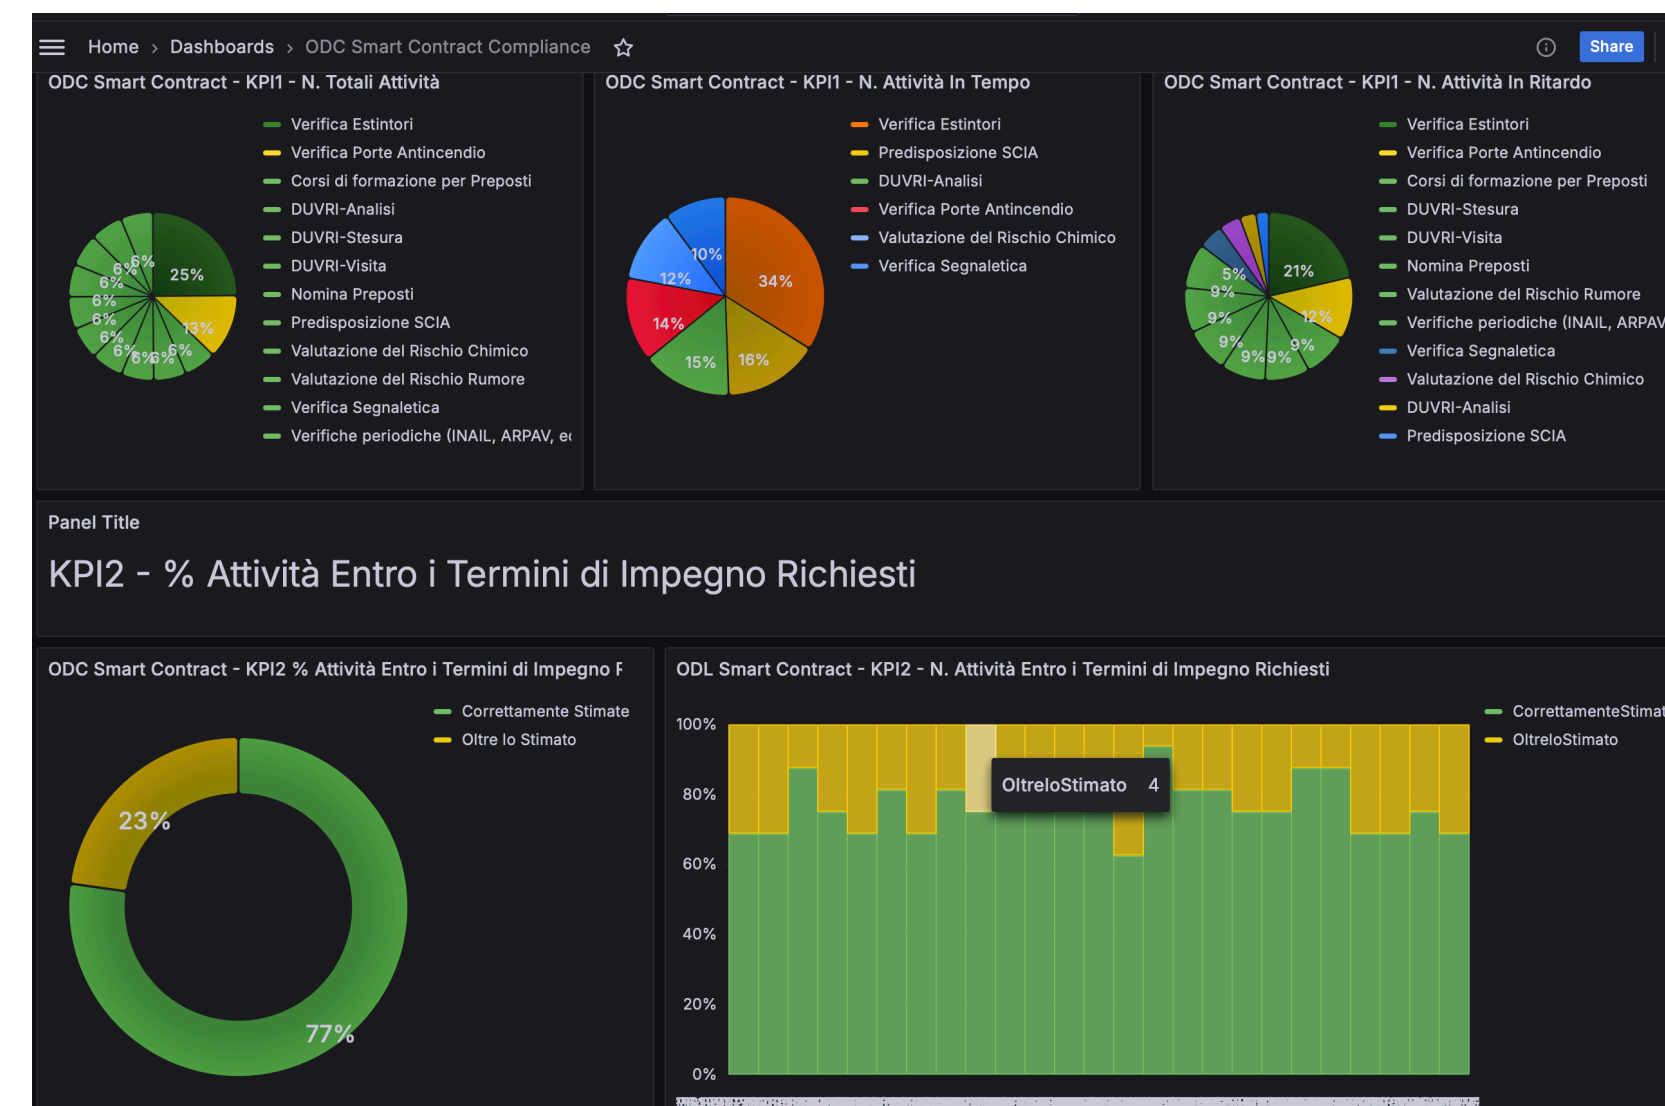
Home › Dashboards › ODC Smart Contract Compliance

Share

ODC Smart Contract - KPI1 - N. Totali Attività

6% 6% 25% 6% 6% 6% 13% 6% 6% 6% 6% 6%

Verifica Estintori
Verifica Porte Antincendio
Corsi di formazione per Preposti
DUVRI-Analisi
DUVRI-Stesura
DUVRI-Visita
Nomina Preposti
Predisposizione SCIA
Valutazione del Rischio Chimico
Valutazione del Rischio Rumore
Verifica Segnaletica
Verifiche periodiche (INAIL, ARPAV, e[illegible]

ODC Smart Contract - KPI1 - N. Attività In Tempo

10% 12% 34% 14% 15% 16%

Verifica Estintori
Predisposizione SCIA
DUVRI-Analisi
Verifica Porte Antincendio
Valutazione del Rischio Chimico
Verifica Segnaletica

ODC Smart Contract - KPI1 - N. Attività In Ritardo

5% 21% 9% 9% 12% 9% 9% 9% 9%

Verifica Estintori
Verifica Porte Antincendio
Corsi di formazione per Preposti
DUVRI-Stesura
DUVRI-Visita
Nomina Preposti
Valutazione del Rischio Rumore
Verifiche periodiche (INAIL, ARPAV
Verifica Segnaletica
Valutazione del Rischio Chimico
DUVRI-Analisi
Predisposizione SCIA

Panel Title

KPI2 - % Attività Entro i Termini di Impegno Richiesti

ODC Smart Contract - KPI2 % Attività Entro i Termini di Impegno F

Correttamente Stimate
Oltre lo Stimato

23%
77%

ODL Smart Contract - KPI2 - N. Attività Entro i Termini di Impegno Richiesti

100%
80%
60%
40%
20%
0%

OltreloStimato 4

CorrettamenteStimat
OltreloStimato